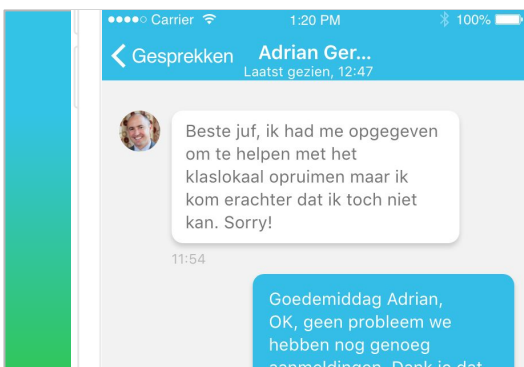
●●●●○ Carrier 1:20 PM 100%

Gesprekken Adrian Ger...
Laatst gezien, 12:47

Beste juf, ik had me opgegeven om te helpen met het klaslokaal opruimen maar ik kom erachter dat ik toch niet kan. Sorry!

11:54

Goedemiddag Adrian, OK, geen probleem we hebben nog genoeg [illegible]